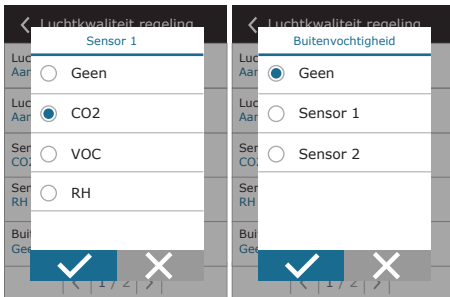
Luchtkwaliteit regeling

Luc
Aan

Luc
Aan

Sen
CO2

Sen
RH

Buit
Gee

Sensor 1

Geen

CO2

VOC

RH

1 / 2

Luchtkwaliteit regeling

Luc
Aan

Luc
Aan

Sen
CO2

Sen
RH

Buit
Gee

Buitenvochtigheid

Geen

Sensor 1

Sensor 2

1 / 2